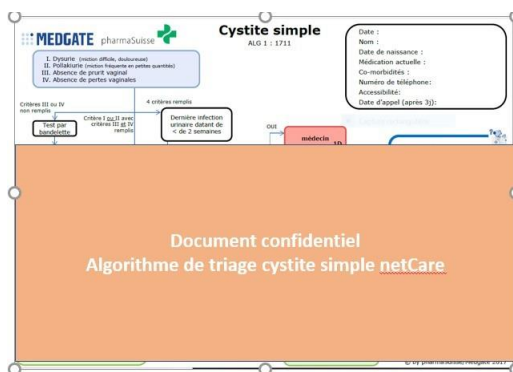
MEDGATE pharmaSuisse

Cystite simple
ALG 1 : 1711

Date :
Nom :
Date de naissance :
Médication actuelle :
Co-morbidités :
Numéro de téléphone:
Accessibilité:
Date d'appel (après 3j):

I. Dysurie (miction difficile, douloureuse)
II. Pollakiurie (miction fréquente en petites quantités)
III. Absence de prurit vaginal
IV. Absence de pertes vaginales

Critères III ou IV non remplis

Test par bandelette

Critère I ou II avec critères III et IV remplis

4 critères remplis

Dernière infection urinaire datant de < de 2 semaines

OUI

médecin
1D

Document confidentiel
Algorithme de triage cystite simple netCare

© by pharmaSuisse/Medgate 2017